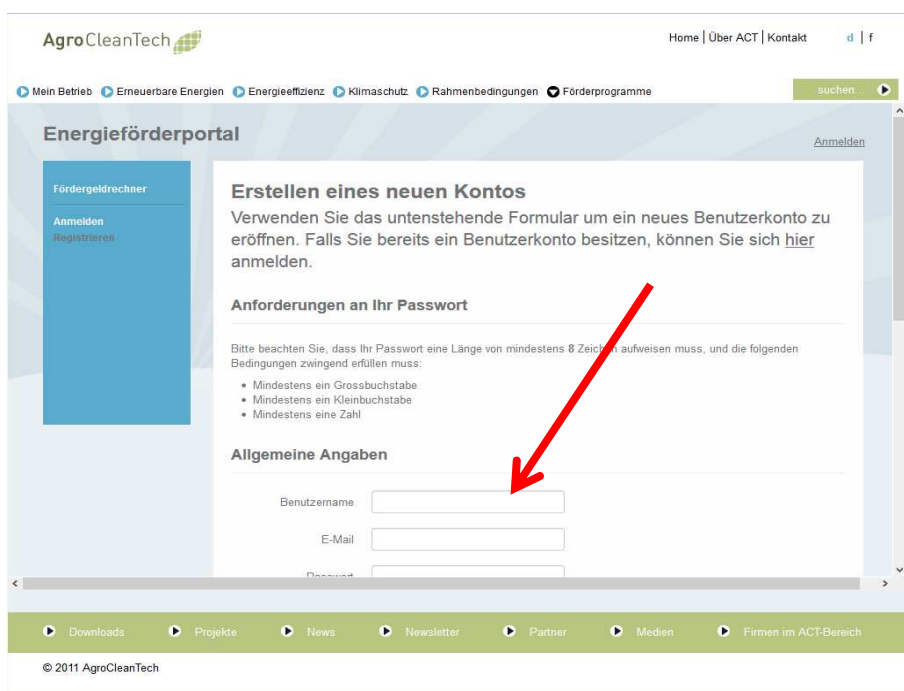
AgroCleanTech

Home | Über ACT | Kontakt d | f

Mein Betrieb Erneuerbare Energien Energieeffizienz Klimaschutz Rahmenbedingungen Förderprogramme

suchen...

Energieförderportal

Anmelden

Fördergeldrechner

Anmelden
Registrieren

Erstellen eines neuen Kontos

Verwenden Sie das untenstehende Formular um ein neues Benutzerkonto zu eröffnen. Falls Sie bereits ein Benutzerkonto besitzen, können Sie sich hier anmelden.

Anforderungen an Ihr Passwort

Bitte beachten Sie, dass Ihr Passwort eine Länge von mindestens 8 Zeichen aufweisen muss, und die folgenden Bedingungen zwingend erfüllen muss:

- Mindestens ein Grossbuchstabe
- Mindestens ein Kleinbuchstabe
- Mindestens eine Zahl

Allgemeine Angaben

Benutzername

E-Mail

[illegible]

Downloads Projekte News Newsletter Partner Medien Firmen im ACT-Bereich

© 2011 AgroCleanTech